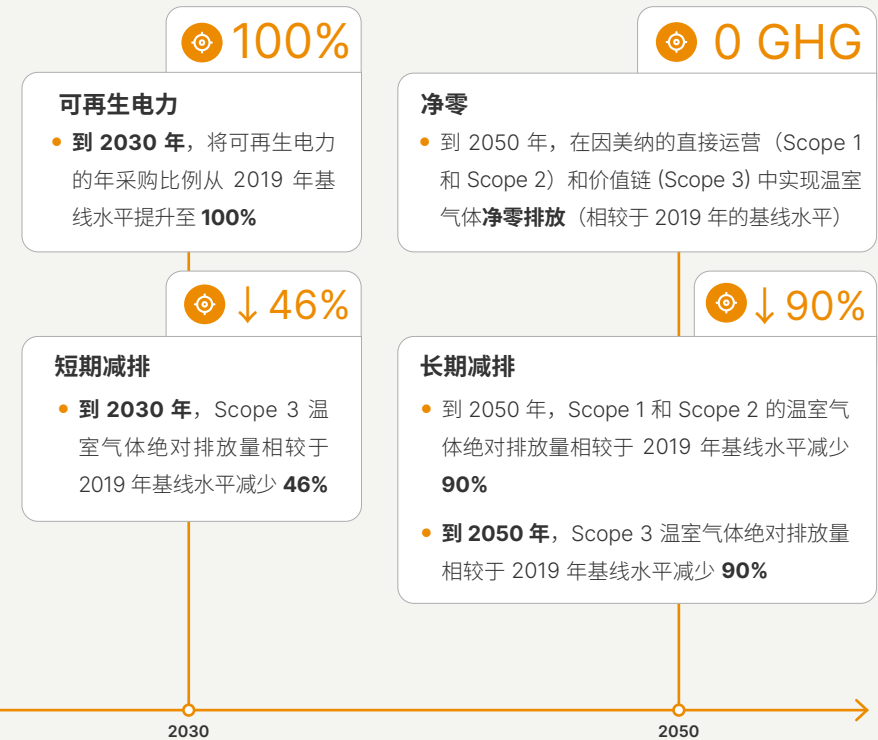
100%

可再生电力

• **到 2030 年**，将可再生电力的年采购比例从 2019 年基线水平提升至 **100%**

↓46%

短期减排

• **到 2030 年**，Scope 3 温室气体绝对排放量相较于 2019 年基线水平减少 **46%**

0 GHG

净零

• 到 2050 年，在因美纳的直接运营（Scope 1 和 Scope 2）和价值链 (Scope 3) 中实现温室气体**净零排放**（相较于 2019 年的基线水平）

↓90%

长期减排

• 到 2050 年，Scope 1 和 Scope 2 的温室气体绝对排放量相较于 2019 年基线水平减少 **90%**

• **到 2050 年**，Scope 3 温室气体绝对排放量相较于 2019 年基线水平减少 **90%**

2030

2050